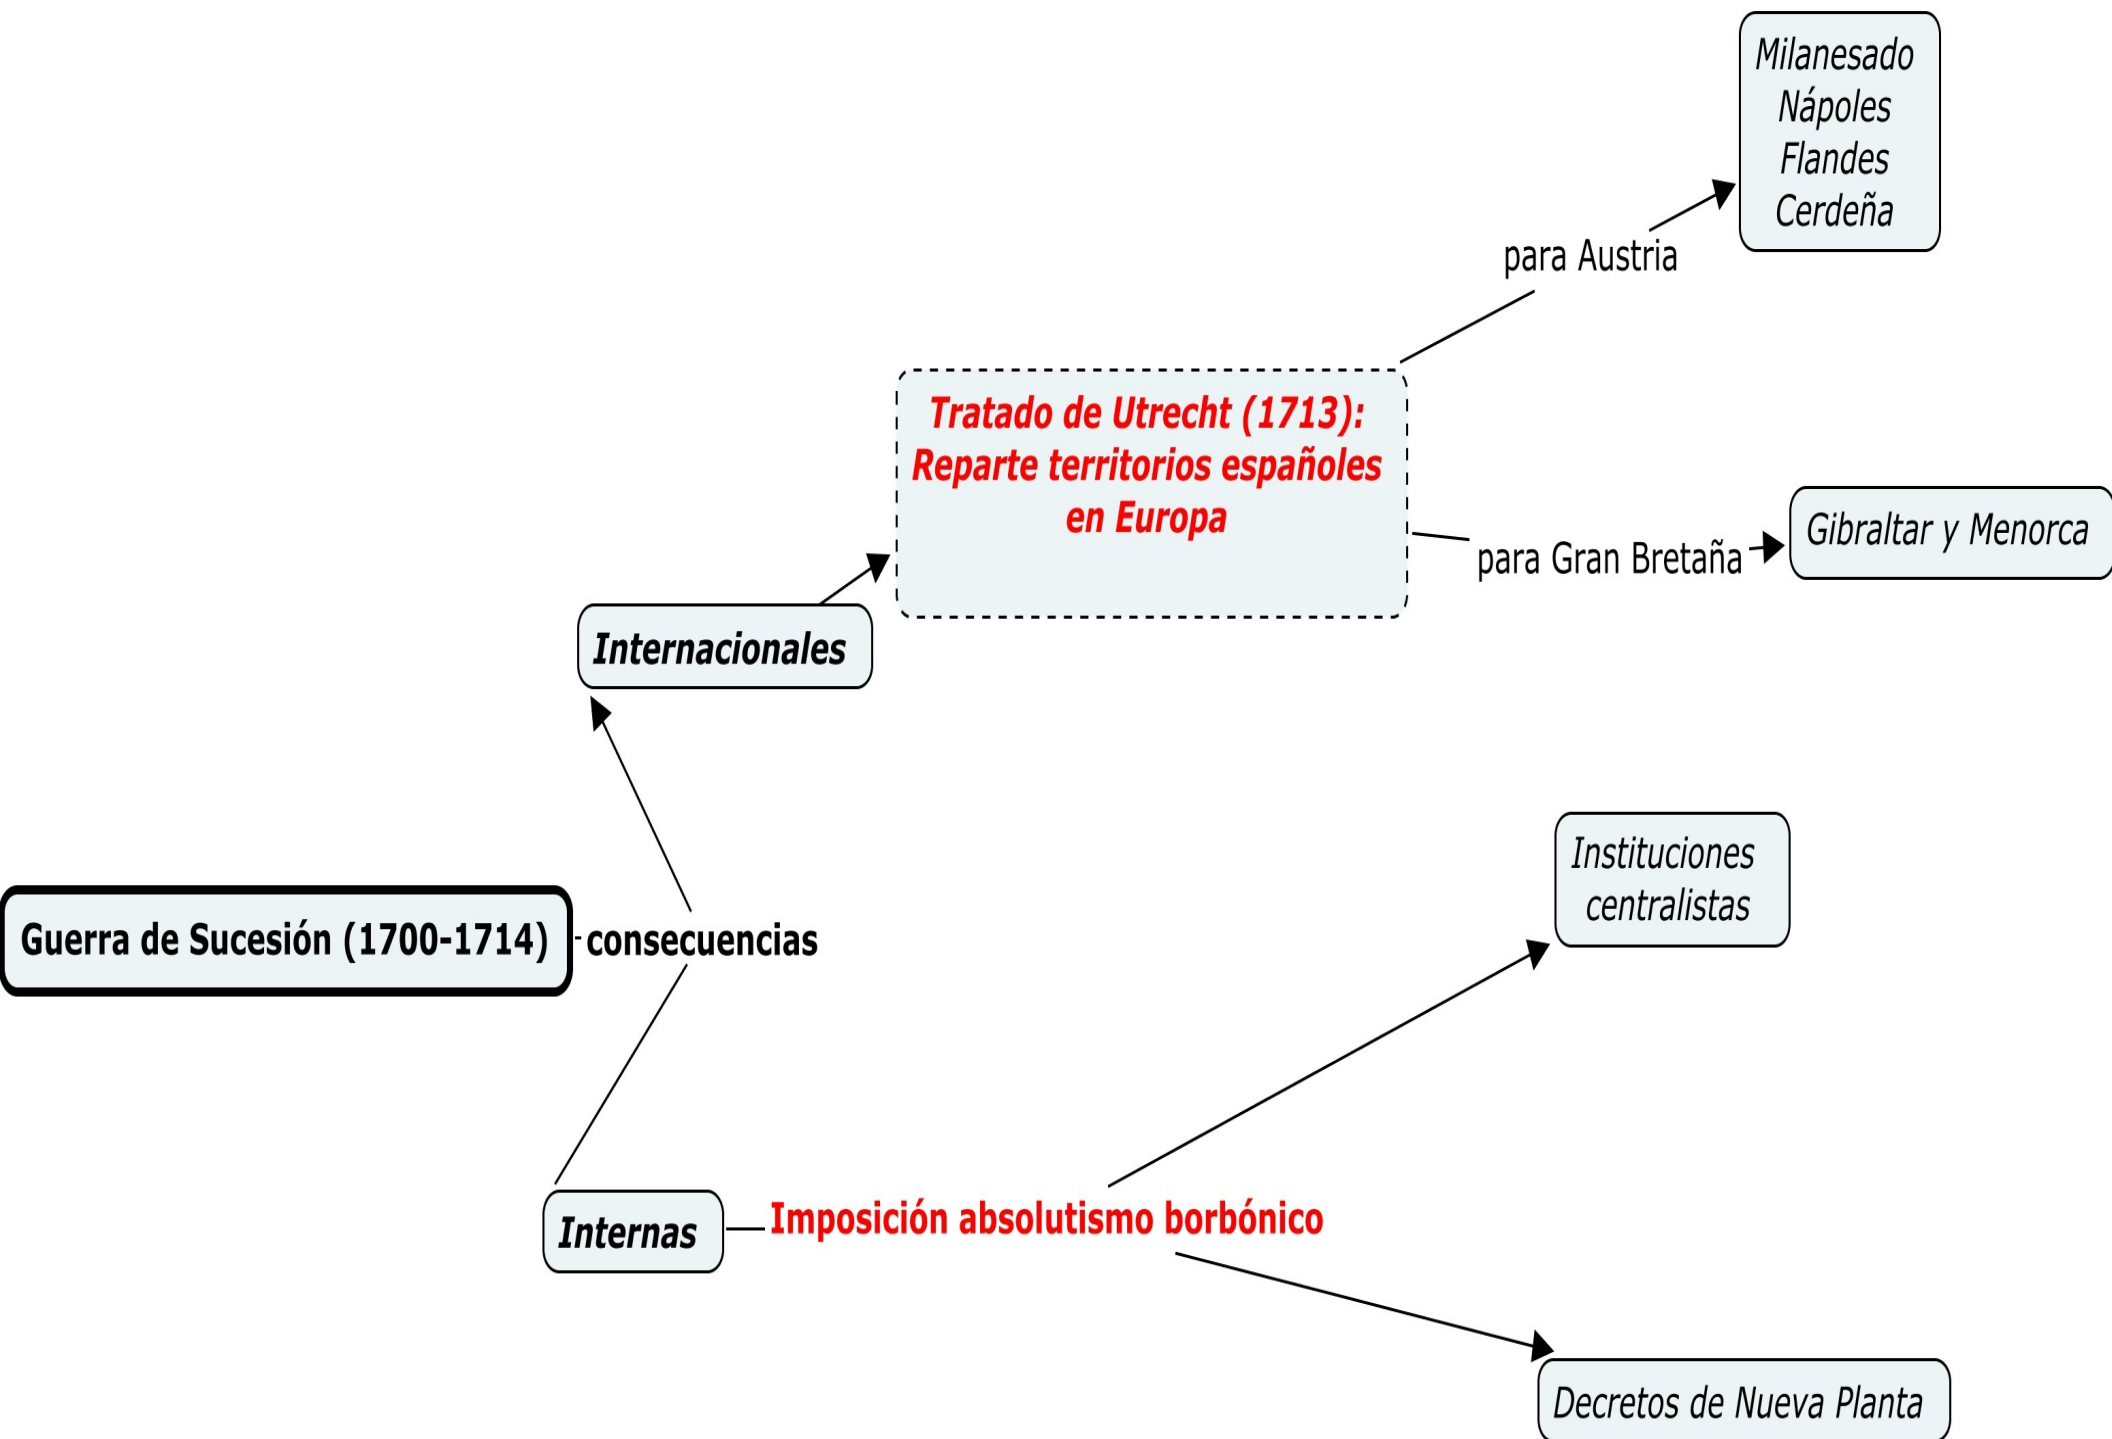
Guerra de Sucesión (1700-1714)

consecuencias

Internacionales

Tratado de Utrecht (1713): Reparte territorios españoles en Europa

para Austria

Milanesado
Nápoles
Flandes
Cerdeña

para Gran Bretaña

Gibraltar y Menorca

Internas

Imposición absolutismo borbónico

Instituciones centralistas

Decretos de Nueva Planta